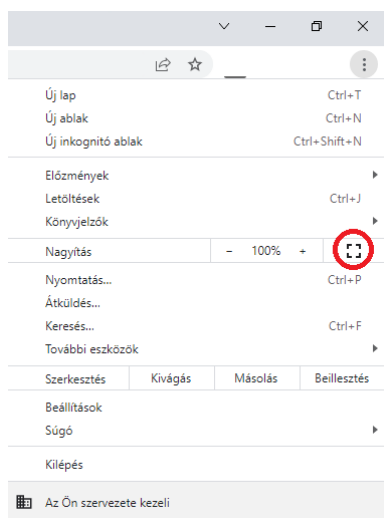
Új lap Ctrl+T
Új ablak Ctrl+N
Új inkognitó ablak Ctrl+Shift+N

Előzmények
Letöltések Ctrl+J
Könyvjelzők

Nagyítás − 100% +

Nyomtatás... Ctrl+P
Átküldés...
Keresés... Ctrl+F
További eszközök

| Szerkesztés | Kivágás | Másolás | Beillesztés |
|---|---|---|---|

Beállítások
Súgó

Kilépés

Az Ön szervezete kezeli